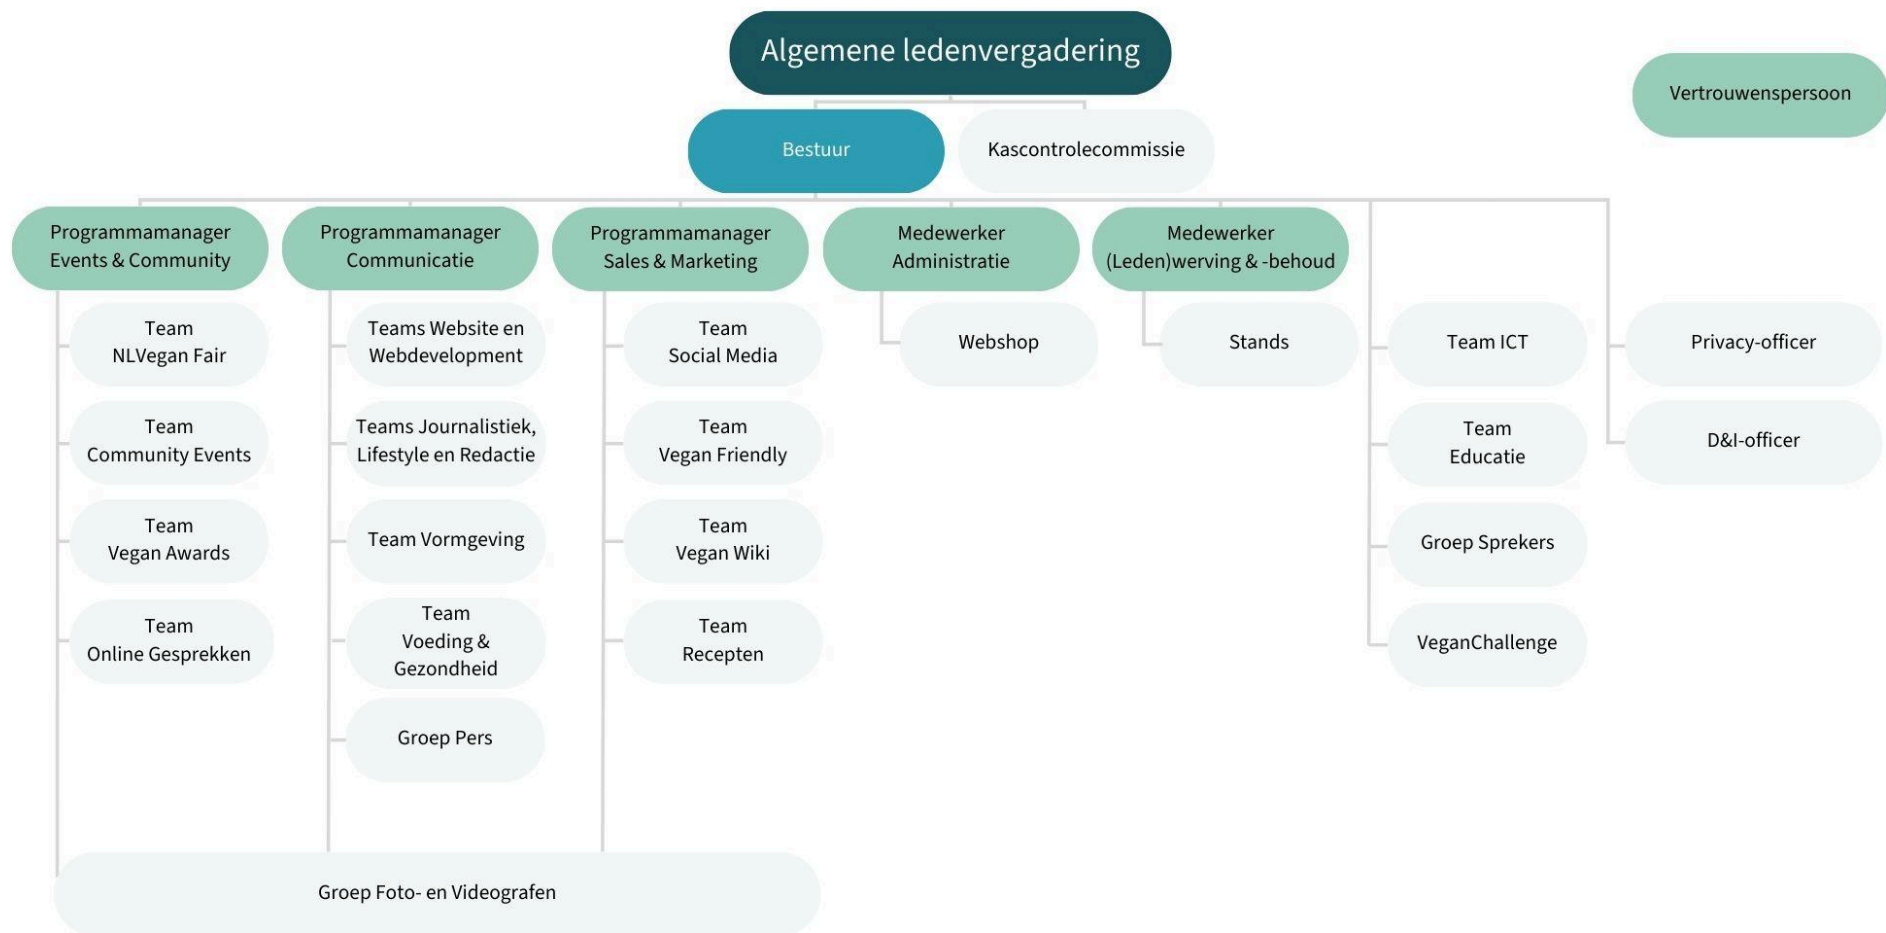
Algemene ledenvergadering

Vertrouwenspersoon

Bestuur

Kascontrolecommissie

Programmamanager Events & Community

Programmamanager Communicatie

Programmamanager Sales & Marketing

Medewerker Administratie

Medewerker (Leden)werving & -behoud

Team NLVegan Fair

Team Community Events

Team Vegan Awards

Team Online Gesprekken

Teams Website en Webdevelopment

Teams Journalistiek, Lifestyle en Redactie

Team Vormgeving

Team Voeding & Gezondheid

Groep Pers

Team Social Media

Team Vegan Friendly

Team Vegan Wiki

Team Recepten

Webshop

Stands

Team ICT

Team Educatie

Groep Sprekers

VeganChallenge

Privacy-officer

D&I-officer

Groep Foto- en Videografen